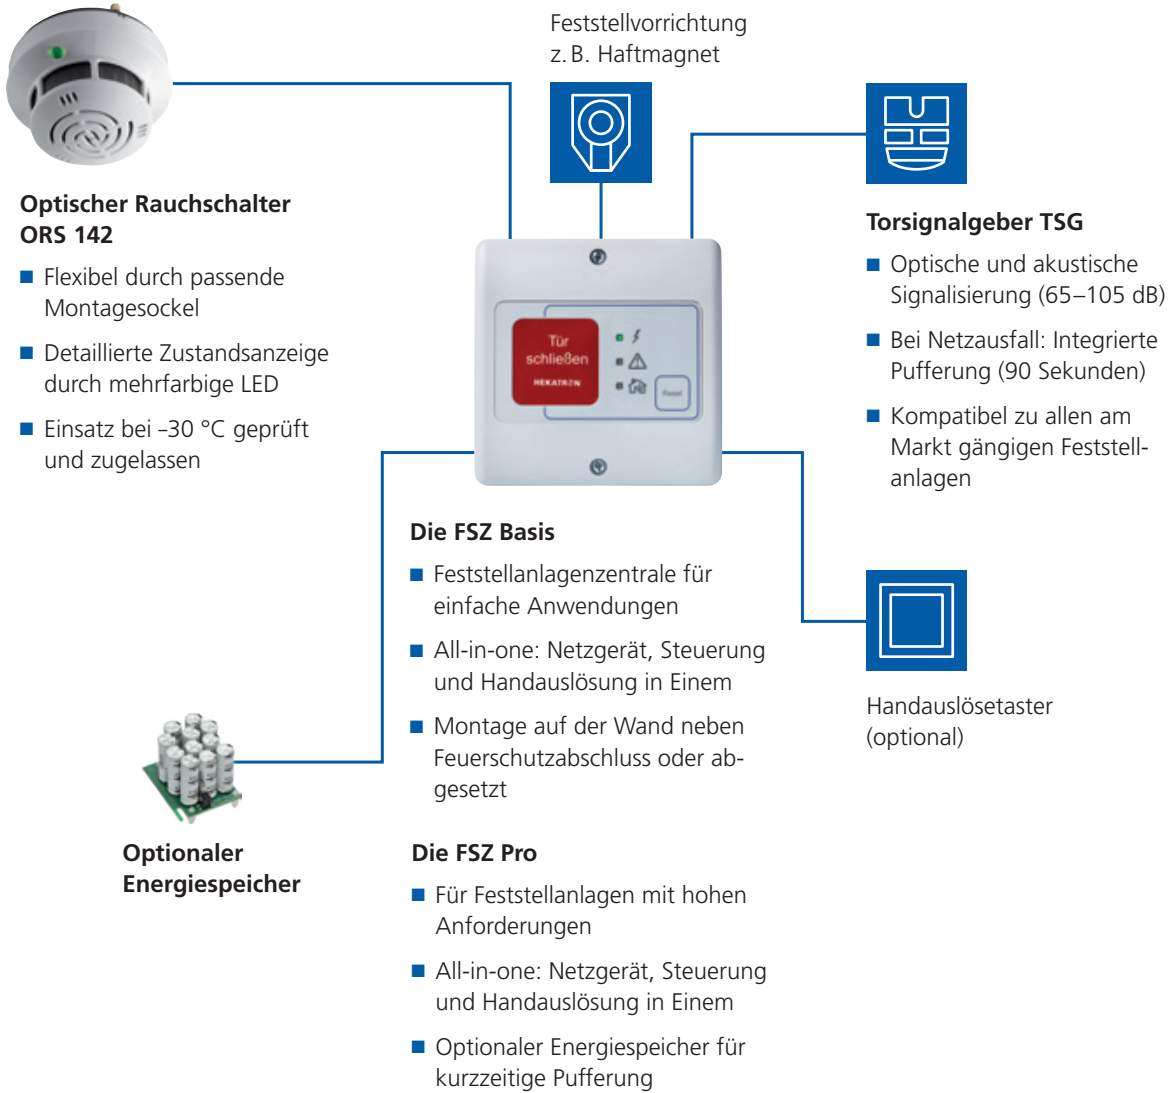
Feststellvorrichtung z. B. Haftmagnet

Optischer Rauchschalter ORS 142

■ Flexibel durch passende Montagesockel

■ Detaillierte Zustandsanzeige durch mehrfarbige LED

■ Einsatz bei –30 °C geprüft und zugelassen

Tür schließen

HEKATRON

Reset

Torsignalgeber TSG

■ Optische und akustische Signalisierung (65–105 dB)

■ Bei Netzausfall: Integrierte Pufferung (90 Sekunden)

■ Kompatibel zu allen am Markt gängigen Feststellanlagen

Die FSZ Basis

■ Feststellanlagenzentrale für einfache Anwendungen

■ All-in-one: Netzgerät, Steuerung und Handauslösung in Einem

■ Montage auf der Wand neben Feuerschutzabschluss oder abgesetzt

Handauslösetaster (optional)

Optionaler Energiespeicher

Die FSZ Pro

■ Für Feststellanlagen mit hohen Anforderungen

■ All-in-one: Netzgerät, Steuerung und Handauslösung in Einem

■ Optionaler Energiespeicher für kurzzeitige Pufferung